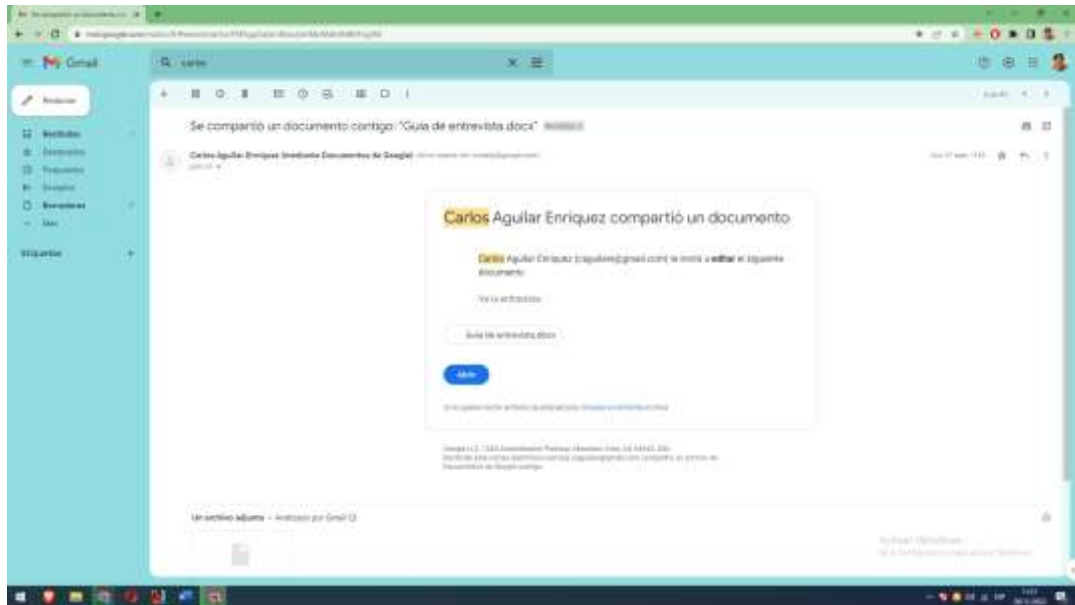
Gmail

carlos

Redactar

Recibidos
Destacados
Pospuestos
Enviados
Borradores
Más

Etiquetas

Se compartió un documento contigo: "Guía de entrevista.docx" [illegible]

Carlos Aguilar Enriquez (mediante Documentos de Google) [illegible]
para mí

Carlos Aguilar Enriquez compartió un documento

Carlos Aguilar Enriquez ([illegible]@gmail.com) te invitó a editar el siguiente documento:

Ve la entrevista

Guía de entrevista.docx

Abrir

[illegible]

Google LLC, 1600 Amphitheatre Parkway, Mountain View, CA 94043, USA
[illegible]

Un archivo adjunto • Analizado por Gmail

Activar Windows
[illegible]